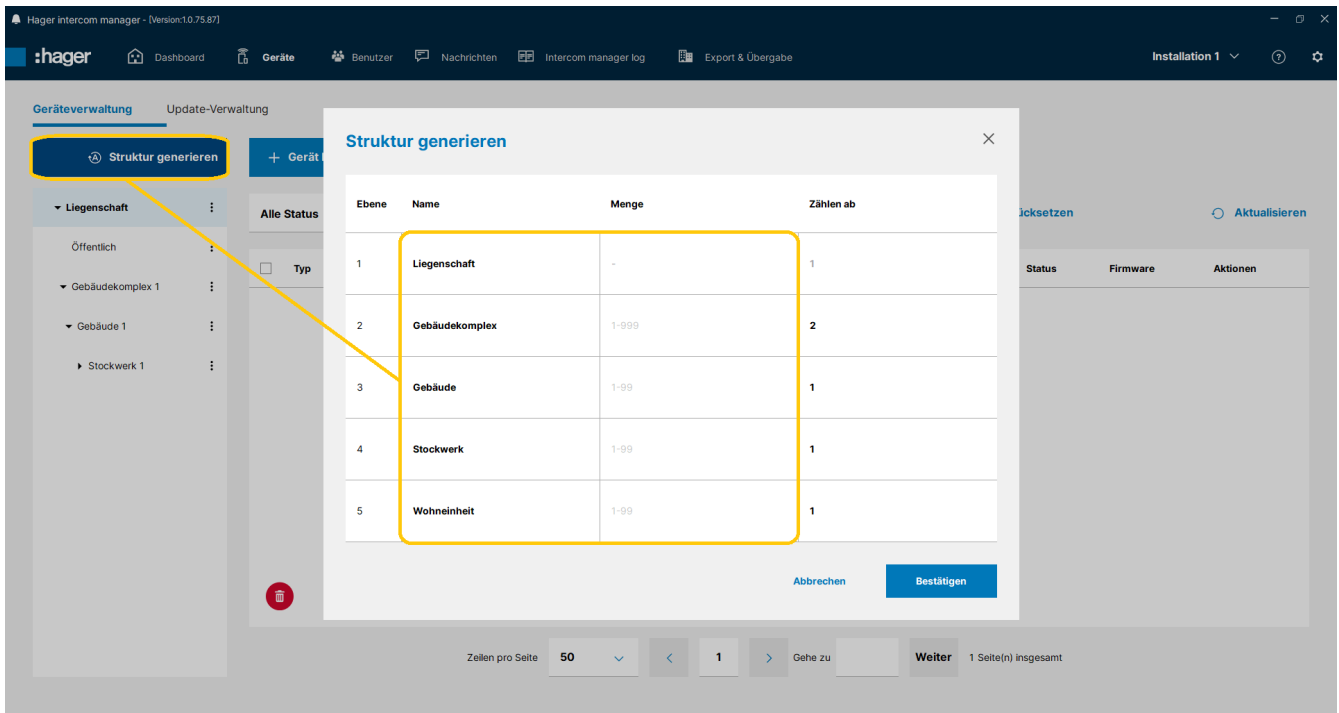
Hager intercom manager - [Version:1.0.75.87]

:hager Dashboard Geräte Benutzer Nachrichten Intercom manager log Export & Übergabe Installation 1

Geräteverwaltung Update-Verwaltung

Struktur generieren

+ Gerät

Liegenschaft
Öffentlich
Gebäudekomplex 1
Gebäude 1
Stockwerk 1

Alle Status

ücksetzen Aktualisieren

Typ Status Firmware Aktionen

Struktur generieren

| Ebene | Name | Menge | Zählen ab |
|---|---|---|---|
| 1 | Liegenschaft | - | 1 |
| 2 | Gebäudekomplex | 1-999 | 2 |
| 3 | Gebäude | 1-99 | 1 |
| 4 | Stockwerk | 1-99 | 1 |
| 5 | Wohneinheit | 1-99 | 1 |

Abbrechen Bestätigen

Zeilen pro Seite 50 1 Gehe zu Weiter 1 Seite(n) insgesamt